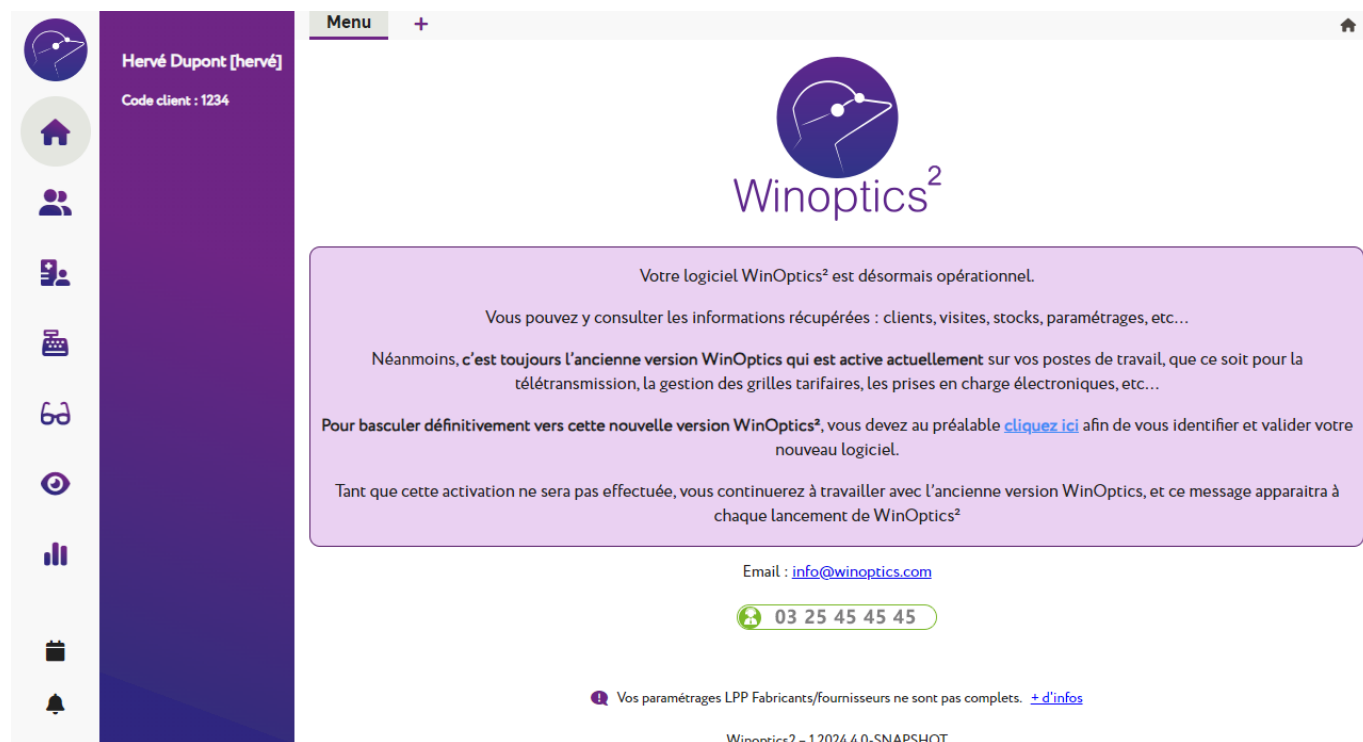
Hervé Dupont [hervé]

Code client : 1234

Menu +

Winoptics²

Votre logiciel WinOptics² est désormais opérationnel.

Vous pouvez y consulter les informations récupérées : clients, visites, stocks, paramétrages, etc...

Néanmoins, c'est toujours l'ancienne version WinOptics qui est active actuellement sur vos postes de travail, que ce soit pour la télétransmission, la gestion des grilles tarifaires, les prises en charge électroniques, etc...

Pour basculer définitivement vers cette nouvelle version WinOptics², vous devez au préalable cliquez ici afin de vous identifier et valider votre nouveau logiciel.

Tant que cette activation ne sera pas effectuée, vous continuerez à travailler avec l'ancienne version WinOptics, et ce message apparaitra à chaque lancement de WinOptics²

Email : info@winoptics.com

03 25 45 45 45

Vos paramétrages LPP Fabricants/fournisseurs ne sont pas complets. + d'infos

Winoptics² - 1.2024.4.0-SNAPSHOT